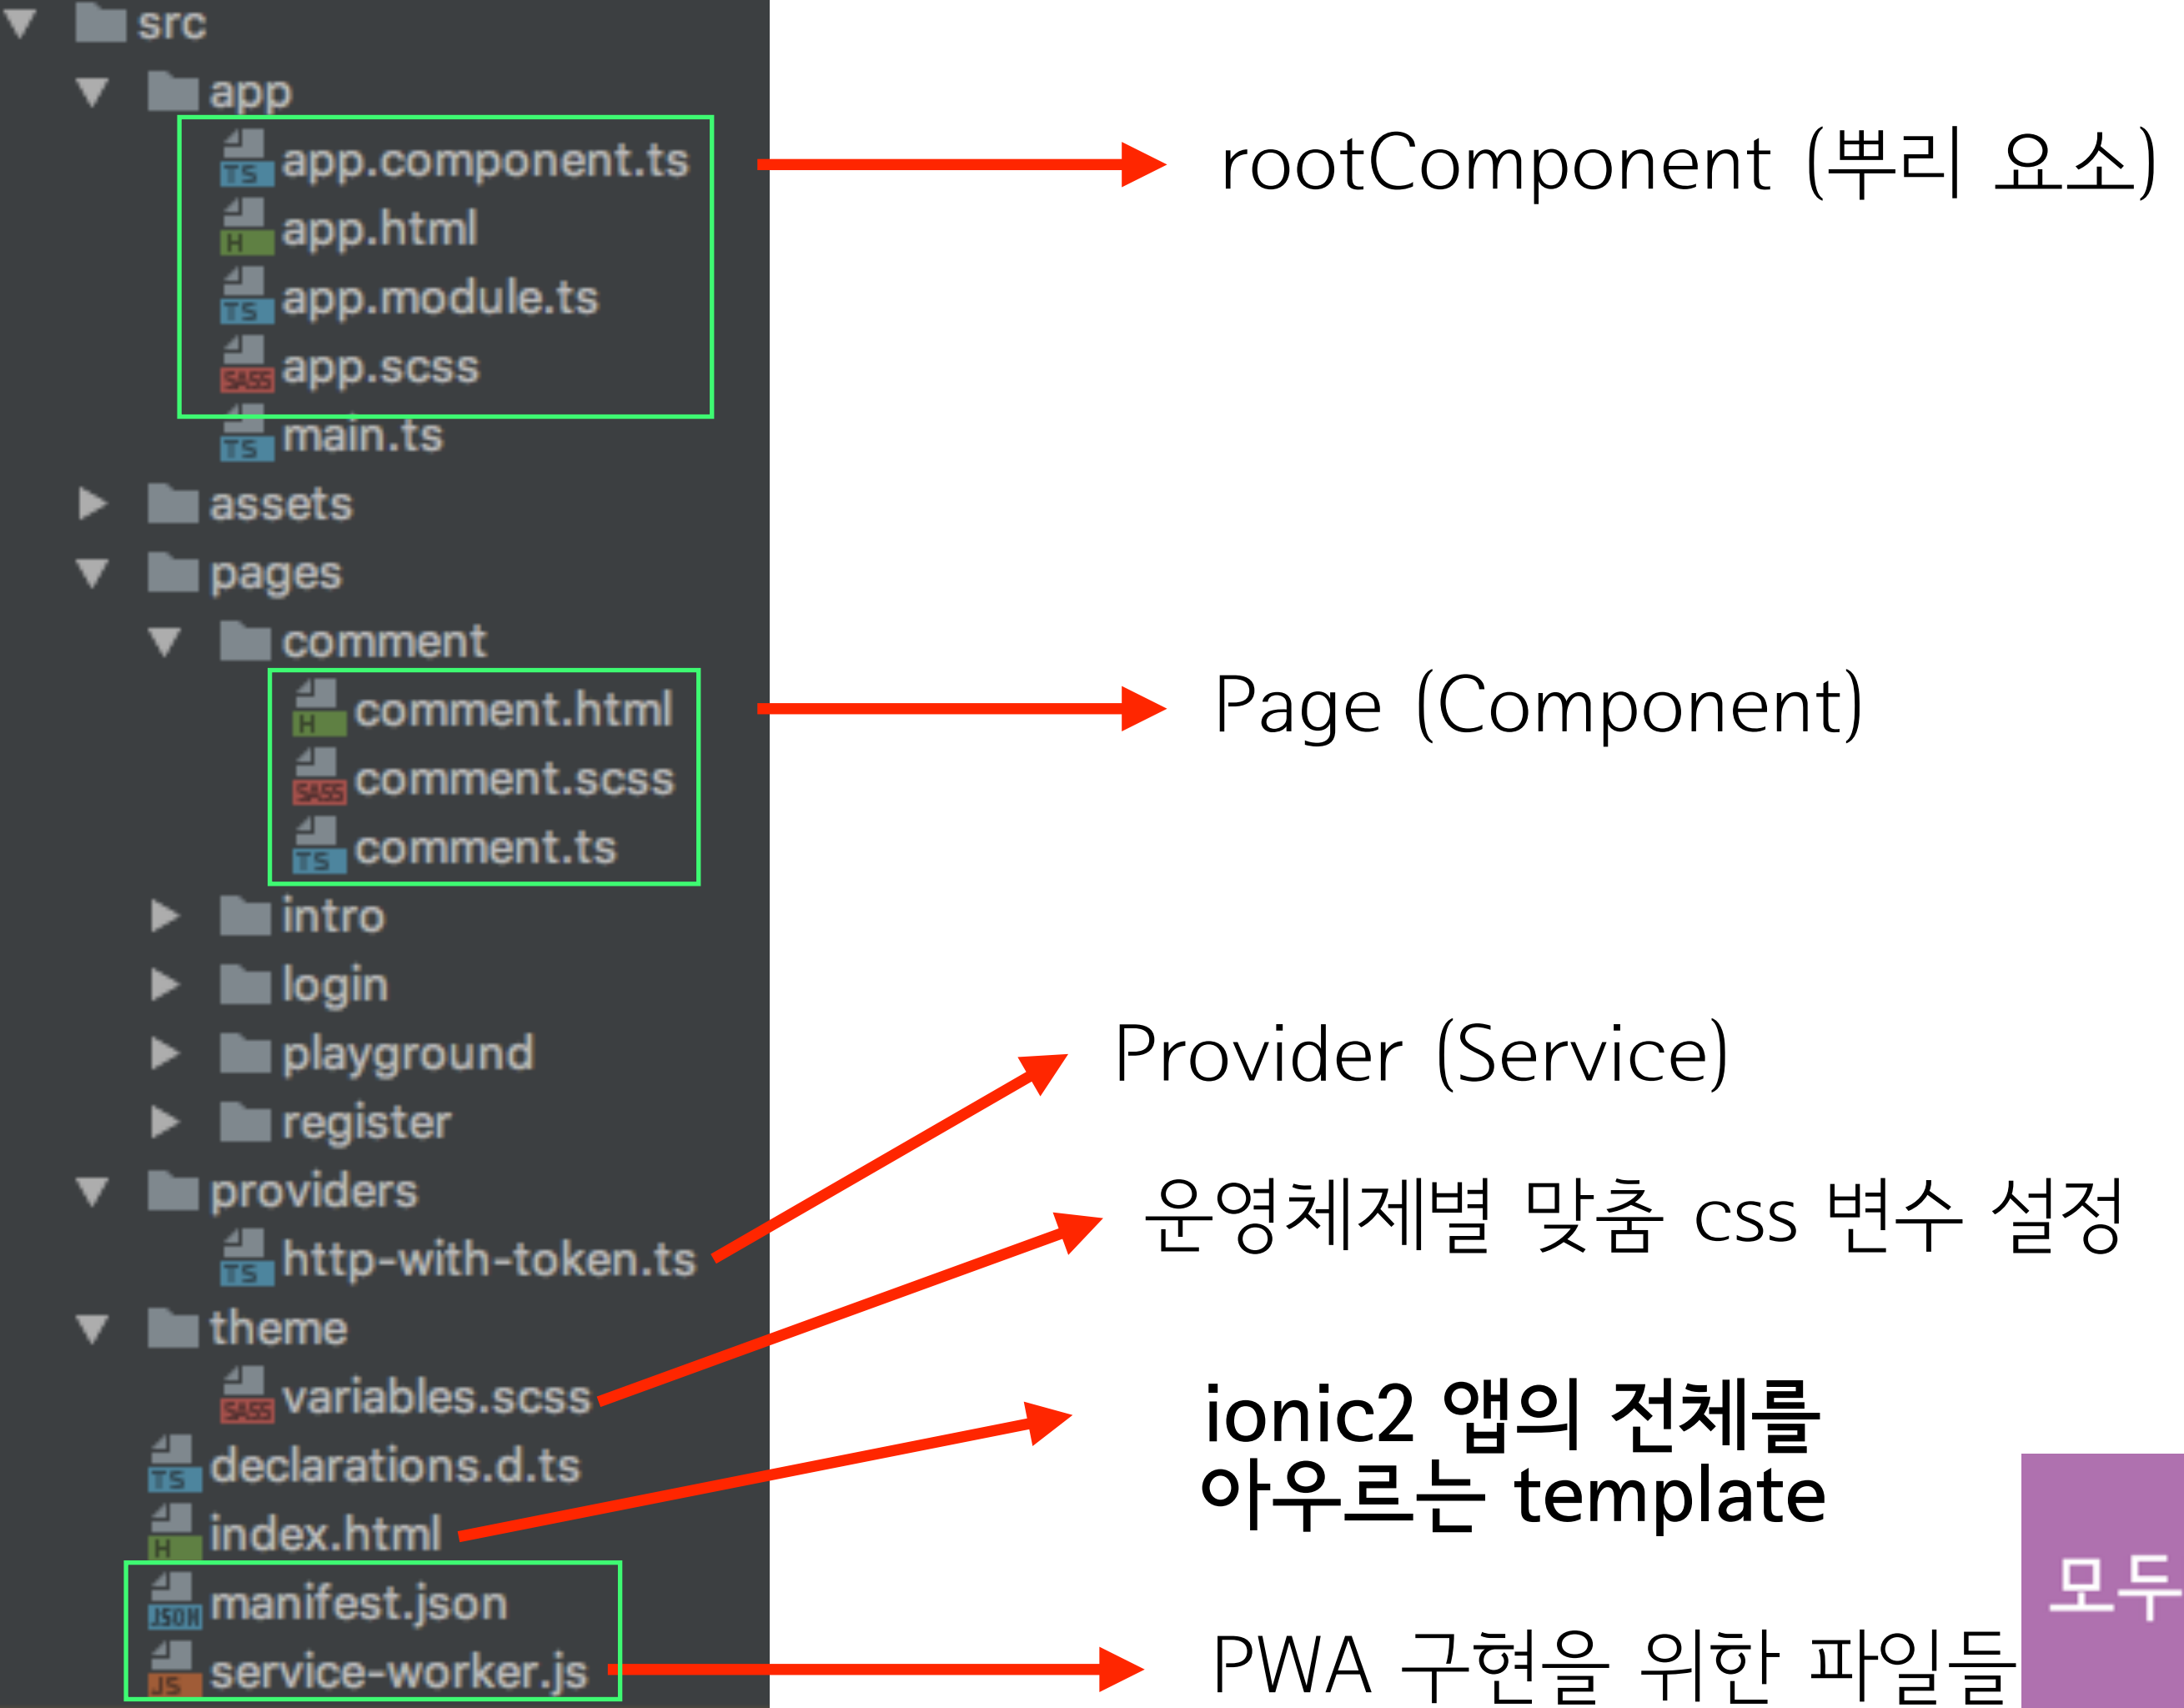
src
app
TS app.component.ts
H app.html
TS app.module.ts
SASS app.scss
TS main.ts
assets
pages
comment
H comment.html
SASS comment.scss
TS comment.ts
intro
login
playground
register
providers
TS http-with-token.ts
theme
SASS variables.scss
TS declarations.d.ts
H index.html
JSON manifest.json
JS service-worker.js

rootComponent (뿌리 요소)

Page (Component)

Provider (Service)

운영체제별 맞춤 css 변수 설정

ionic2 앱의 전체를 아우르는 template

PWA 구현을 위한 파일들

모두